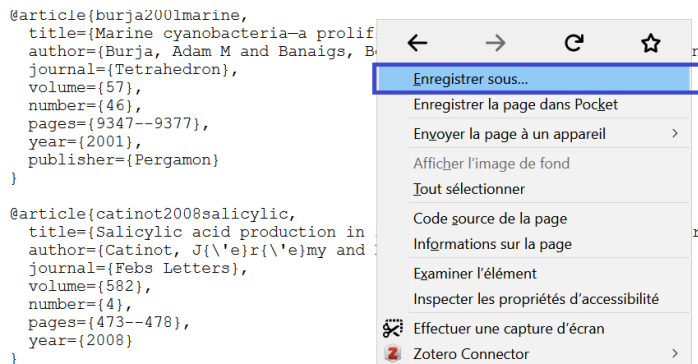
@article{burja2001marine,
  title={Marine cyanobacteria—a prolif
  author={Burja, Adam M and Banaigs, B
  journal={Tetrahedron},
  volume={57},
  number={46},
  pages={9347--9377},
  year={2001},
  publisher={Pergamon}
}

@article{catinot2008salicylic,
  title={Salicylic acid production in
  author={Catinot, J{\'e}r{\'e}my and
  journal={Febs Letters},
  volume={582},
  number={4},
  pages={473--478},
  year={2008}
}

Enregistrer sous...
Enregistrer la page dans Pocket
Envoyer la page à un appareil
Afficher l'image de fond
Tout sélectionner
Code source de la page
Informations sur la page
Examiner l'élément
Inspecter les propriétés d'accessibilité
Effectuer une capture d'écran
Zotero Connector